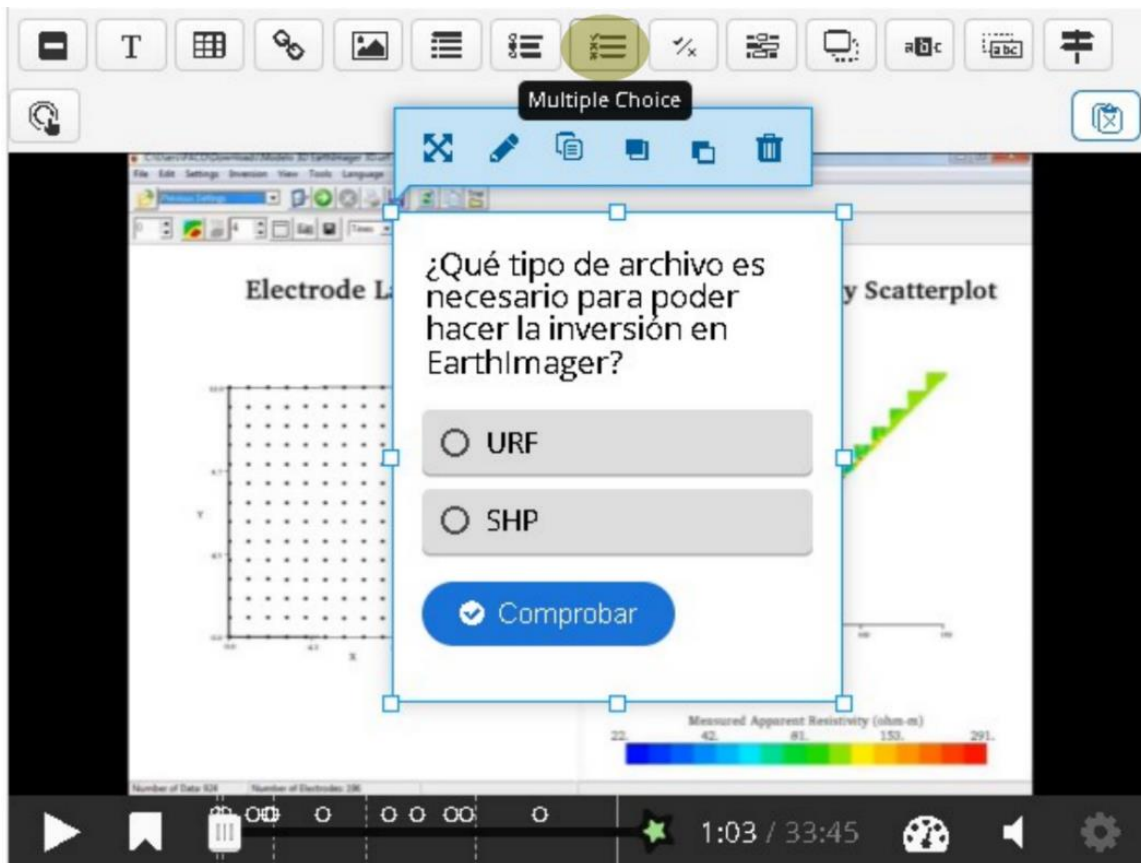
T

Multiple Choice

File Edit Settings Inversion View Tools Language

Electrode L

y Scatterplot

¿Qué tipo de archivo es necesario para poder hacer la inversión en EarthImager?

URF

SHP

Comprobar

Measured Apparent Resistivity (ohm-m)

22. 42. 81. 153. 291.

Number of Data 924 Number of Electrodes 196

1:03 / 33:45